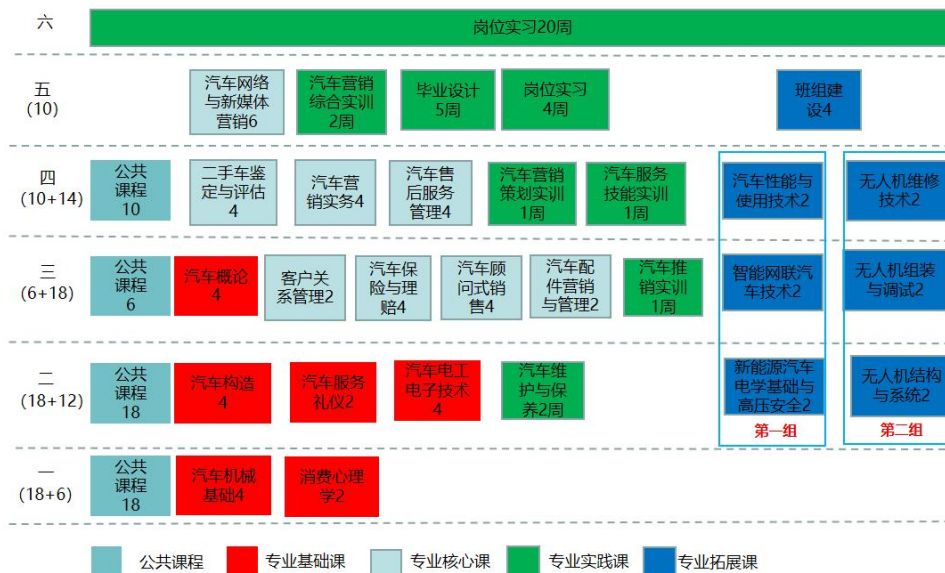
六
岗位实习20周

五
(10)
汽车网络与新媒体营销6
汽车营销综合实训2周
毕业设计5周
岗位实习4周
班组建设4

四
(10+14)
公共课程10
二手车鉴定与评估4
汽车营销实务4
汽车售后服务管理4
汽车营销策划实训1周
汽车服务技能实训1周
汽车性能与使用技术2
无人机维修技术2

三
(6+18)
公共课程6
汽车概论4
客户关系管理2
汽车保险与理赔4
汽车顾问式销售4
汽车配件营销与管理2
汽车推销实训1周
智能网联汽车技术2
无人机组装与调试2

二
(18+12)
公共课程18
汽车构造4
汽车服务礼仪2
汽车电工电子技术4
汽车维护与保养2周
新能源汽车电学基础与高压安全2
无人机结构与系统2
第一组
第二组

一
(18+6)
公共课程18
汽车机械基础4
消费心理学2

公共课程 专业基础课 专业核心课 专业实践课 专业拓展课